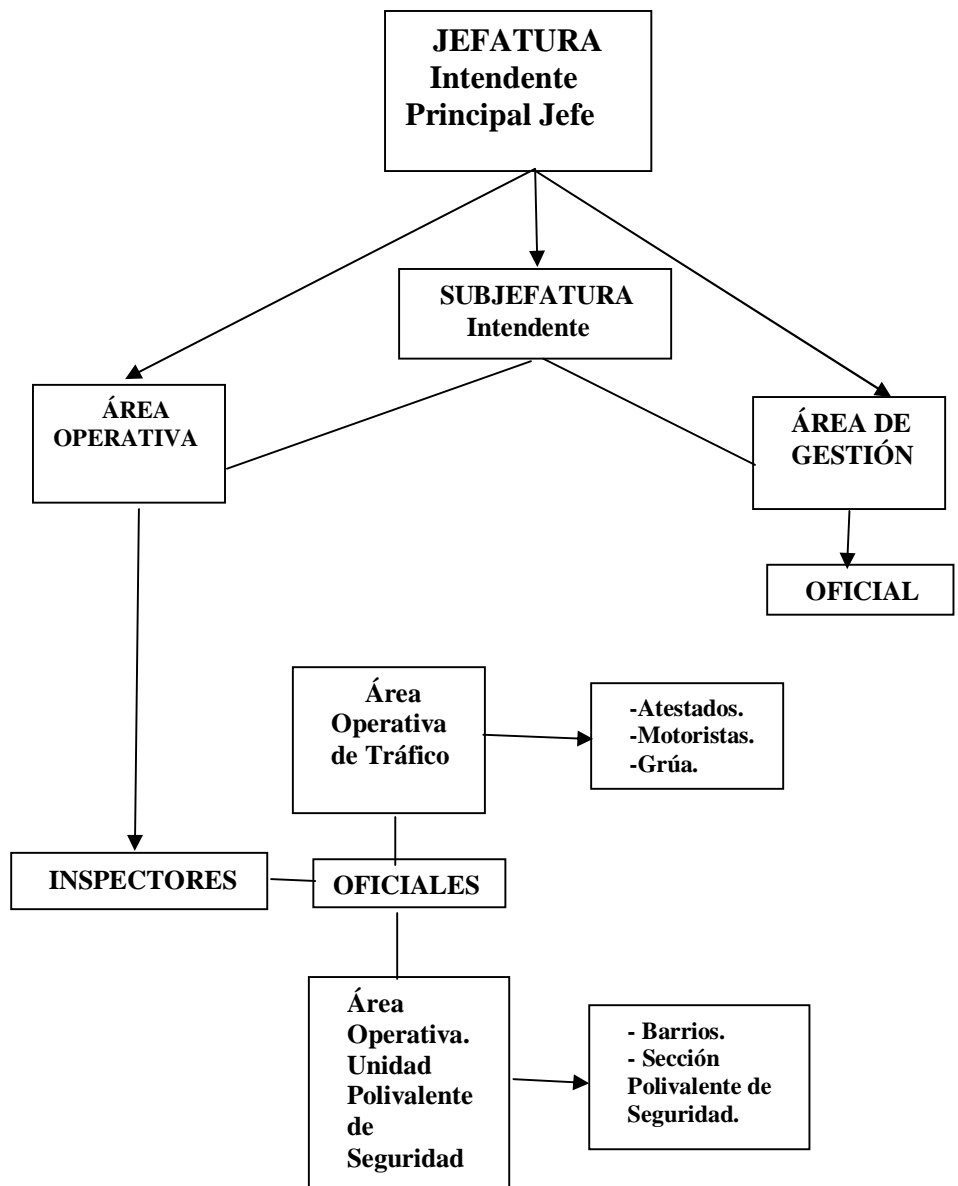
JEFATURA
Intendente
Principal Jefe

SUBJEFATURA
Intendente

ÁREA
OPERATIVA

ÁREA DE
GESTIÓN

OFICIAL

Área
Operativa
de Tráfico

-Atestados.
-Motoristas.
-Grúa.

INSPECTORES

OFICIALES

Área
Operativa.
Unidad
Polivalente
de
Seguridad

- Barrios.
- Sección
Polivalente de
Seguridad.